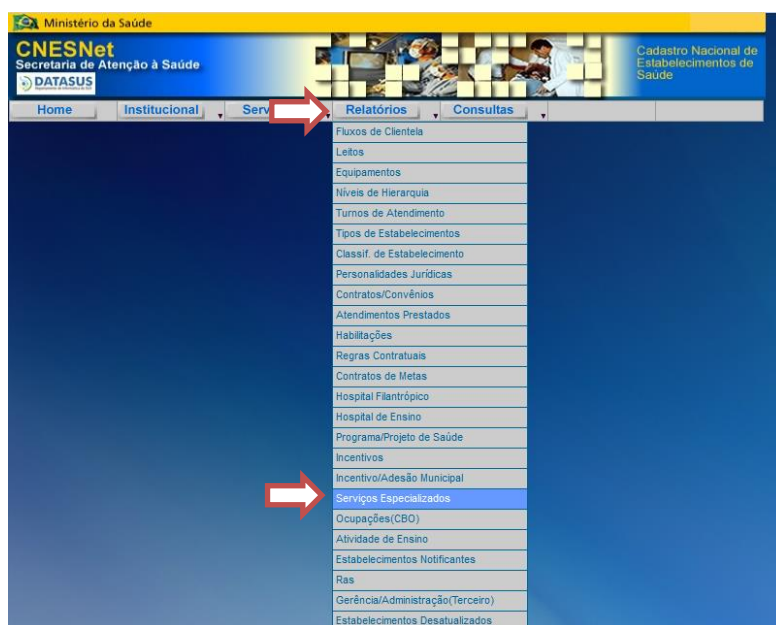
Ministério da Saúde

CNESNet
Secretaria de Atenção à Saúde
DATASUS

Cadastro Nacional de Estabelecimentos de Saúde

Home
Institucional
Serv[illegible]
Relatórios
Consultas

Fluxos de Clientela
Leitos
Equipamentos
Níveis de Hierarquia
Turnos de Atendimento
Tipos de Estabelecimentos
Classif. de Estabelecimento
Personalidades Jurídicas
Contratos/Convênios
Atendimentos Prestados
Habilitações
Regras Contratuais
Contratos de Metas
Hospital Filantrópico
Hospital de Ensino
Programa/Projeto de Saúde
Incentivos
Incentivo/Adesão Municipal
Serviços Especializados
Ocupações(CBO)
Atividade de Ensino
Estabelecimentos Notificantes
Ras
Gerência/Administração(Terceiro)
Estabelecimentos Desatualizados